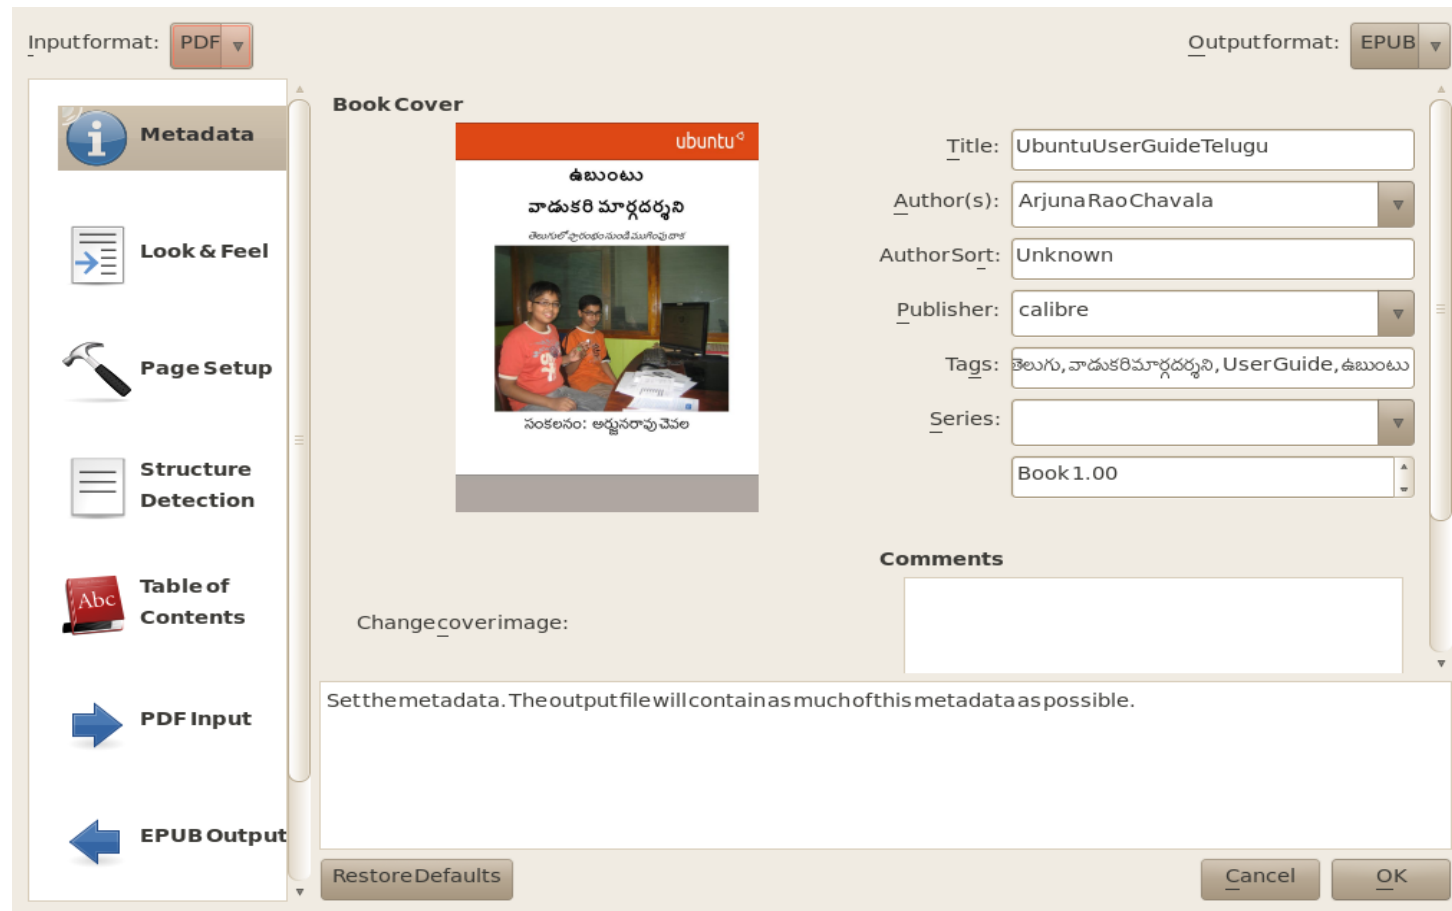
Input format: PDF

Output format: EPUB

Metadata

Look & Feel

Page Setup

Structure Detection

Table of Contents

PDF Input

EPUB Output

Book Cover

ubuntu

ఉబుంటు

వాడుకరి మార్గదర్శని

తెలుగులో ప్రారంభం నుండి మున్ముందు దాక

సంకలనం: అర్జునరావు చేవల

Change cover image:

Title: UbuntuUserGuideTelugu

Author(s): Arjuna Rao Chavala

Author Sort: Unknown

Publisher: calibre

Tags: తెలుగు, వాడుకరిమార్గదర్శని, User Guide, ఉబుంటు

Series:

Book 1.00

Comments

Set the metadata. The output file will contain as much of this metadata as possible.

Restore Defaults

Cancel

OK